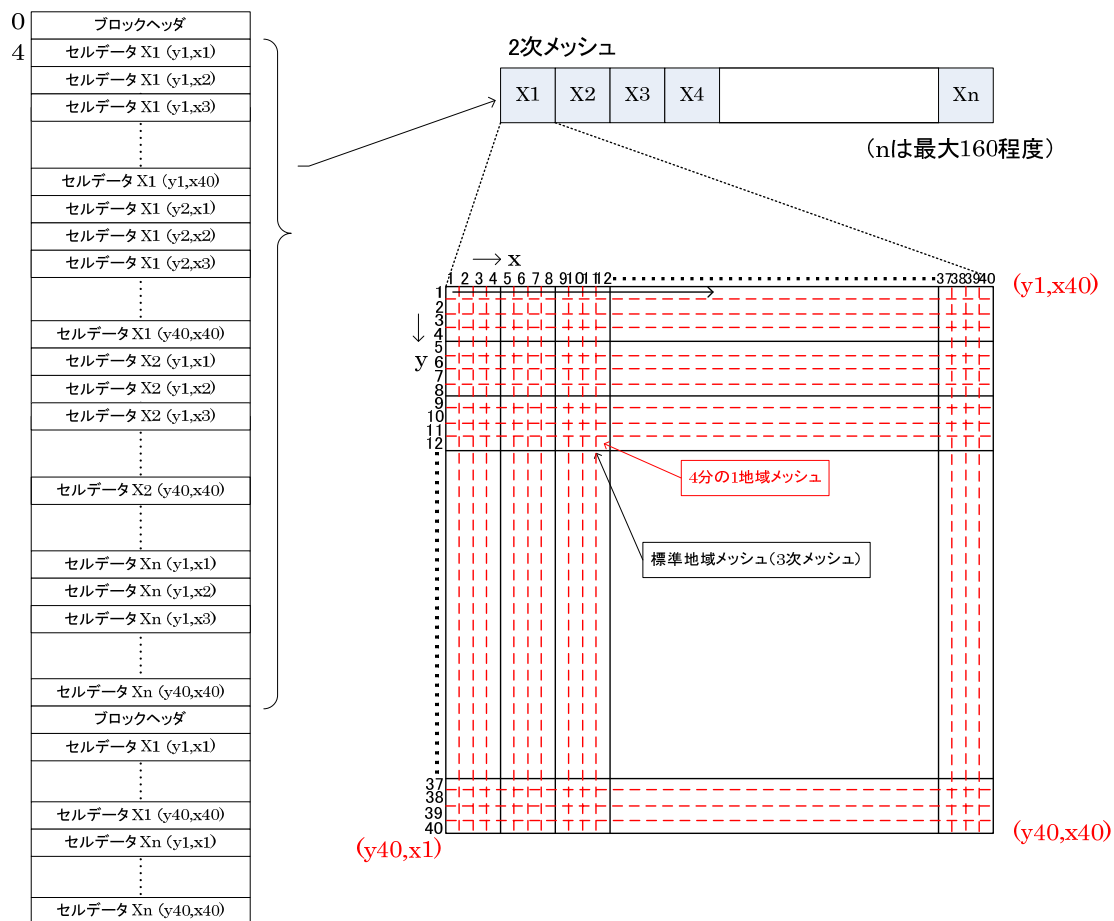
0
4

| ブロックヘッダ |
|---|
| セルデータ X1 (y1,x1) |
| セルデータ X1 (y1,x2) |
| セルデータ X1 (y1,x3) |
| ⋮ |
| セルデータ X1 (y1,x40) |
| セルデータ X1 (y2,x1) |
| セルデータ X1 (y2,x2) |
| セルデータ X1 (y2,x3) |
| ⋮ |
| セルデータ X1 (y40,x40) |
| セルデータ X2 (y1,x1) |
| セルデータ X2 (y1,x2) |
| セルデータ X2 (y1,x3) |
| ⋮ |
| セルデータ X2 (y40,x40) |
| ⋮ |
| セルデータ Xn (y1,x1) |
| セルデータ Xn (y1,x2) |
| セルデータ Xn (y1,x3) |
| ⋮ |
| セルデータ Xn (y40,x40) |
| ブロックヘッダ |
| セルデータ X1 (y1,x1) |
| ⋮ |
| セルデータ X1 (y40,x40) |
| セルデータ Xn (y1,x1) |
| ⋮ |
| セルデータ Xn (y40,x40) |

2次メッシュ

| X1 | X2 | X3 | X4 | | Xn |
|---|---|---|---|---|---|

（nは最大160程度）

→ x
1 2 3 4 5 6 7 8 9 10 11 12 37 38 39 40
(y1,x40)
↓
y
1 2 3 4 5 6 7 8 9 10 11 12 37 38 39 40

4分の1地域メッシュ

標準地域メッシュ（3次メッシュ）

(y40,x1)
(y40,x40)